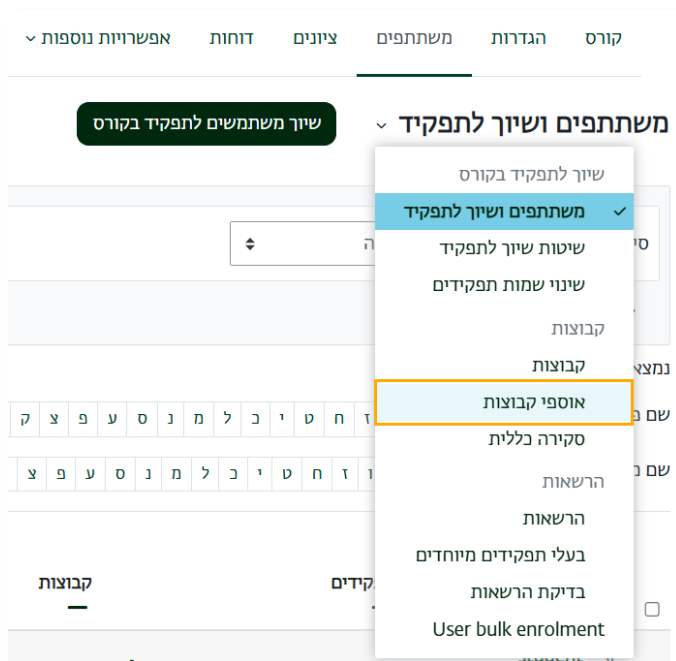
קורס הגדרות משתתפים ציונים דוחות אפשרויות נוספות

משתתפים ושיוך לתפקיד

שיוך משתמשים לתפקיד בקורס

שיוך לתפקיד בקורס
משתתפים ושיוך לתפקיד
שיטות שיוך לתפקיד
שינוי שמות תפקידים
קבוצות
קבוצות
אוספי קבוצות
סקירה כללית
הרשאות
הרשאות
בעלי תפקידים מיוחדים
בדיקת הרשאות
User bulk enrolment

נמצא
שם פ
שם מ

ק צ פ ע ס נ מ ל כ י ט ח ז
צ פ ע ס נ מ ל כ י ט ח ז ו

קבוצות
קידים